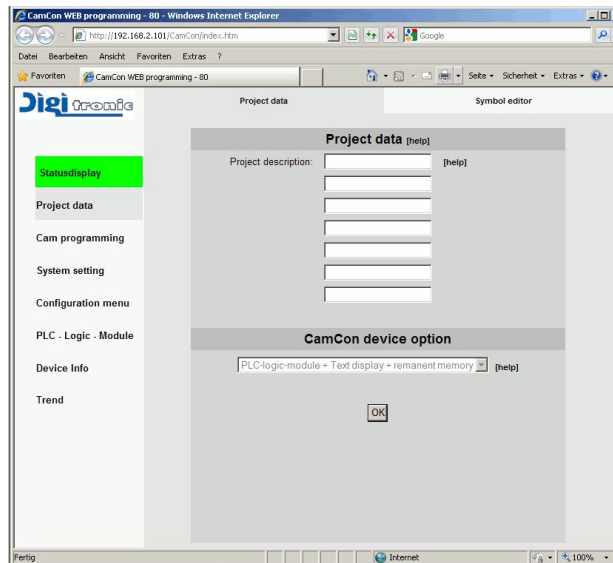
CamCon WEB programming - 80 - Windows Internet Explorer

http://192.168.2.101/CamCon/index.htm

Google

Datei Bearbeiten Ansicht Favoriten Extras ?

Favoriten CamCon WEB programming - 80

Seite Sicherheit Extras

Digitronic

Project data

Symbol editor

Statusdisplay

Project data

Cam programming

System setting

Configuration menu

PLC - Logic - Module

Device Info

Trend

Project data [help]

Project description: [help]

CamCon device option

PLC-logic-module + Text display + remanent memory [help]

OK

Fertig

Internet

100%